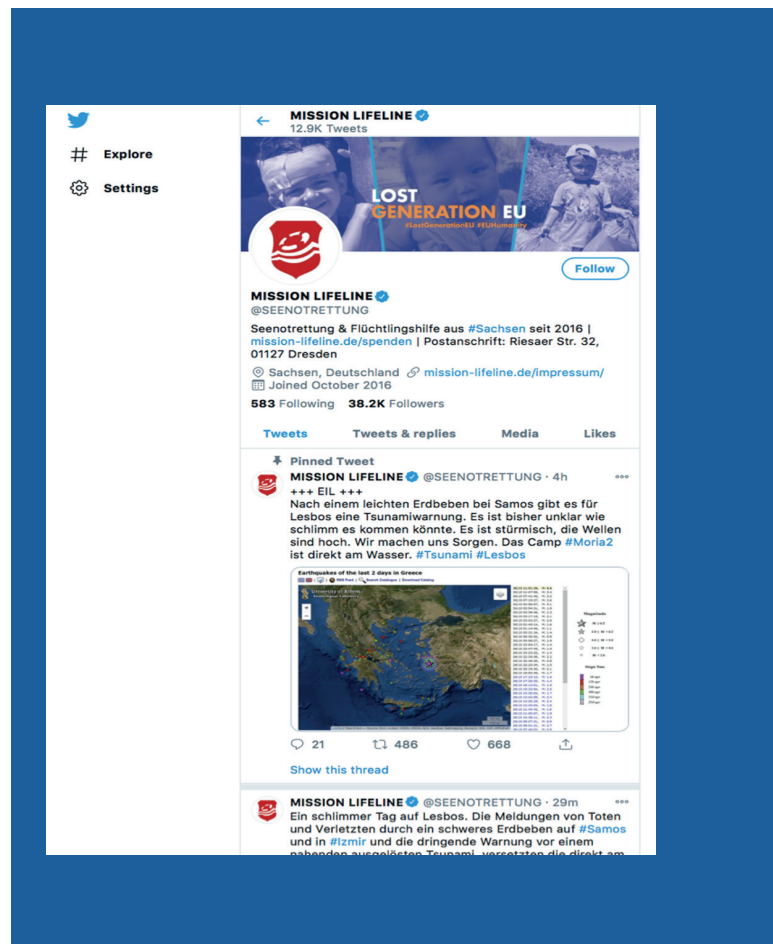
Explore

Settings

MISSION LIFELINE
12.9K Tweets

LOST GENERATION EU
#LostGenerationEU #EUHumanity

Follow

MISSION LIFELINE
@SEENOTRETTUNG

Seenotrettung & Flüchtlingshilfe aus #Sachsen seit 2016 | mission-lifeline.de/spenden | Postanschrift: Riesaer Str. 32, 01127 Dresden

Sachsen, Deutschland mission-lifeline.de/impressum/
Joined October 2016

583 Following 38.2K Followers

Tweets Tweets & replies Media Likes

Pinned Tweet
MISSION LIFELINE @SEENOTRETTUNG · 4h
+++ EIL +++
Nach einem leichten Erdbeben bei Samos gibt es für Lesbos eine Tsunamiwarnung. Es ist bisher unklar wie schlimm es kommen könnte. Es ist stürmisch, die Wellen sind hoch. Wir machen uns Sorgen. Das Camp #Moria2 ist direkt am Wasser. #Tsunami #Lesbos

Earthquakes of the last 2 days in Greece

University of Athens

Magnitude

21 486 668

Show this thread

MISSION LIFELINE @SEENOTRETTUNG · 29m
Ein schlimmer Tag auf Lesbos. Die Meldungen von Toten und Verletzten durch ein schweres Erdbeben auf #Samos und in #Izmir und die dringende Warnung vor einem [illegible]